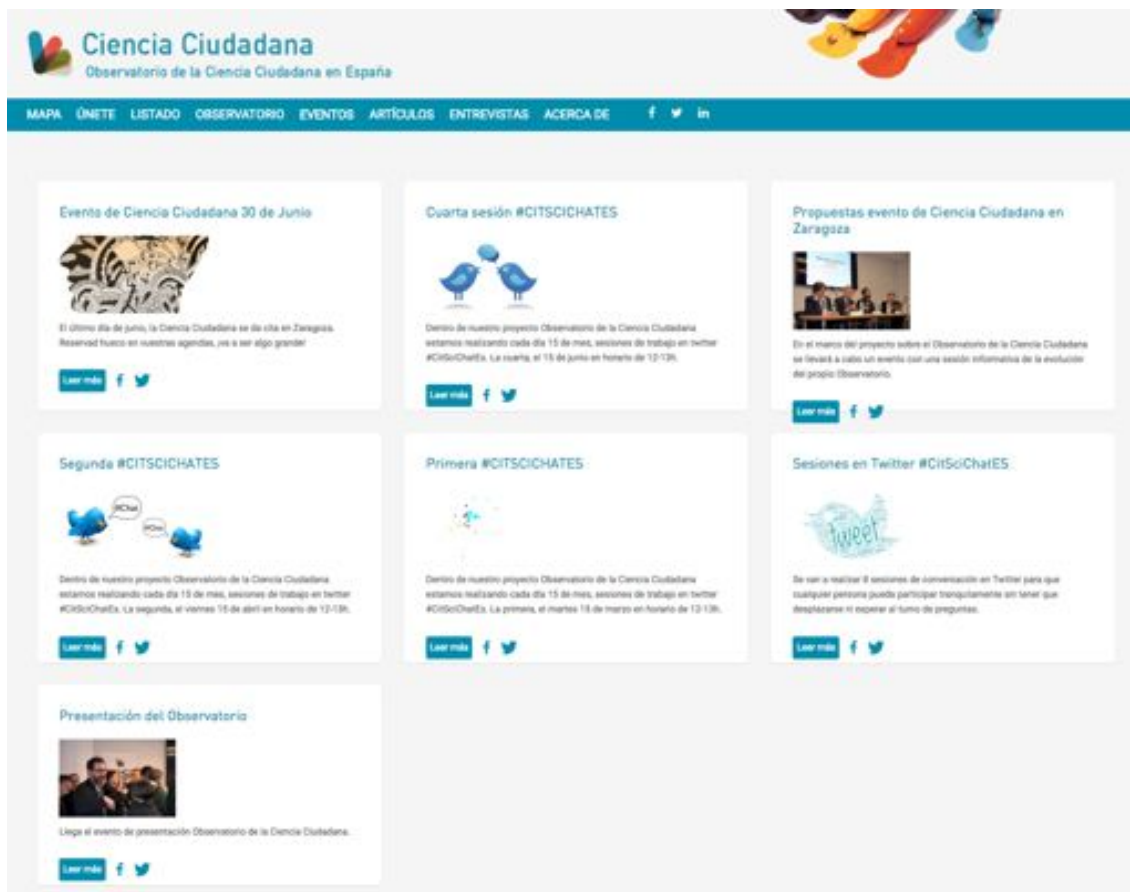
Ciencia Ciudadana
Observatorio de la Ciencia Ciudadana en España

MAPA ÚNETE LISTADO OBSERVATORIO EVENTOS ARTÍCULOS ENTREVISTAS ACERCA DE

Evento de Ciencia Ciudadana 30 de Junio

El último día de junio, la Ciencia Ciudadana se da cita en Zaragoza. Reservad hueco en vuestras agendas, ¡va a ser algo grande!

Leer más

Cuarta sesión #CITSCICHATES

Dentro de nuestro proyecto Observatorio de la Ciencia Ciudadana estamos realizando cada día 15 de mes, sesiones de trabajo en twitter #CitSciChatEs. La cuarta, el 15 de junio en horario de 12-13h.

Leer más

Propuestas evento de Ciencia Ciudadana en Zaragoza

En el marco del proyecto sobre el Observatorio de la Ciencia Ciudadana se llevará a cabo un evento con una sesión informativa de la evolución del propio Observatorio.

Leer más

Segunda #CITSCICHATES

#Chat
#Chat

Dentro de nuestro proyecto Observatorio de la Ciencia Ciudadana estamos realizando cada día 15 de mes, sesiones de trabajo en twitter #CitSciChatEs. La segunda, el viernes 15 de abril en horario de 12-13h.

Leer más

Primera #CITSCICHATES

Dentro de nuestro proyecto Observatorio de la Ciencia Ciudadana estamos realizando cada día 15 de mes, sesiones de trabajo en twitter #CitSciChatEs. La primera, el martes 15 de marzo en horario de 12-13h.

Leer más

Sesiones en Twitter #CitSciChatES

tweet

Se van a realizar 8 sesiones de conversación en Twitter para que cualquier persona pueda participar tranquilamente sin tener que desplazarse ni esperar al turno de preguntas.

Leer más

Presentación del Observatorio

Llega el evento de presentación Observatorio de la Ciencia Ciudadana.

Leer más